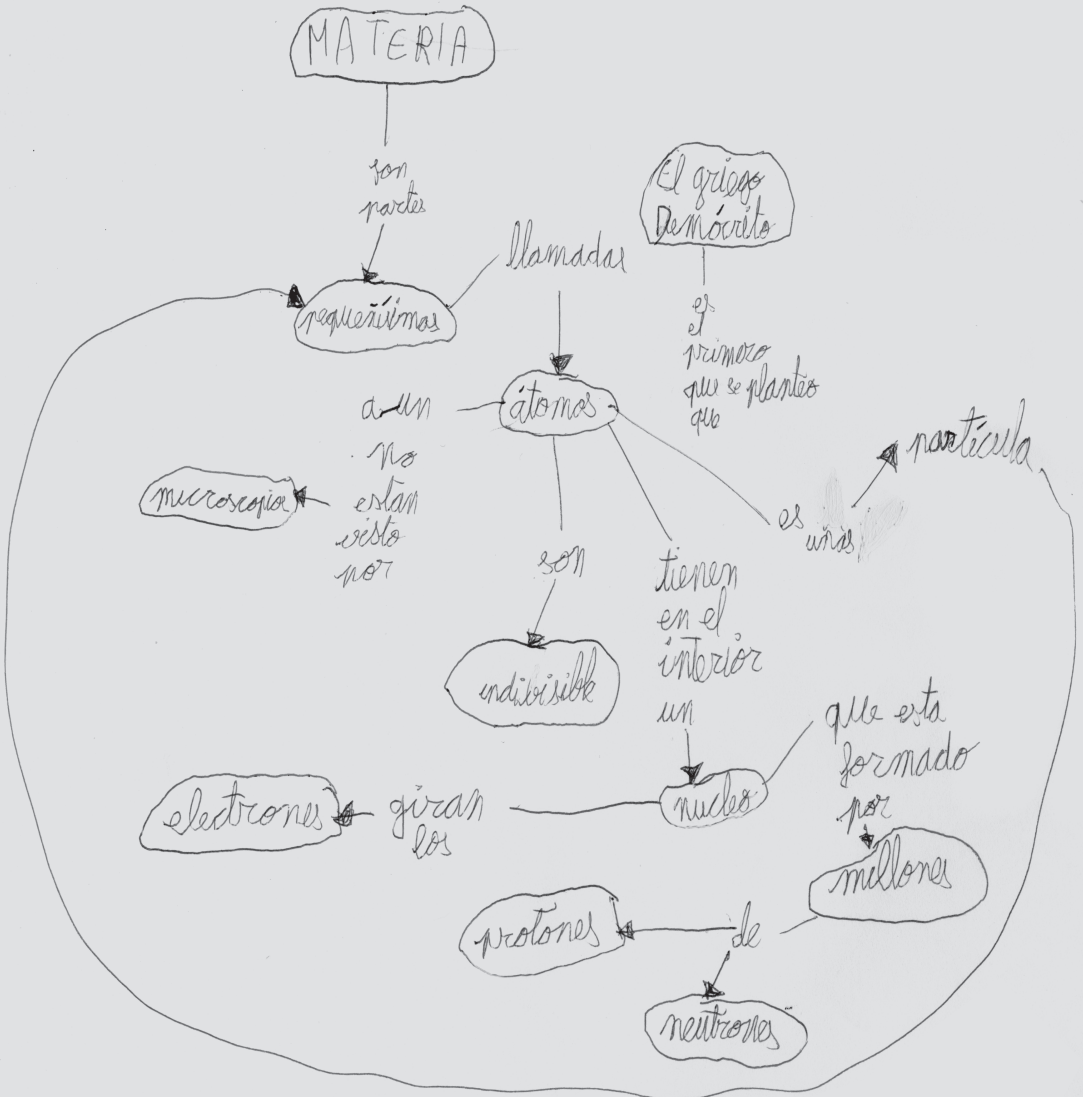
MATERIA

son partes

pequeñisimas

llamadas

El griego Demócrito

es el primero que se planteo que

átomos

a un No estan visto por

microscopio

es unas

particula

son

indibisible

tienen en el interior un

nucleo

que esta formado por

millones

girar los

electrones

de

protones

neutrones